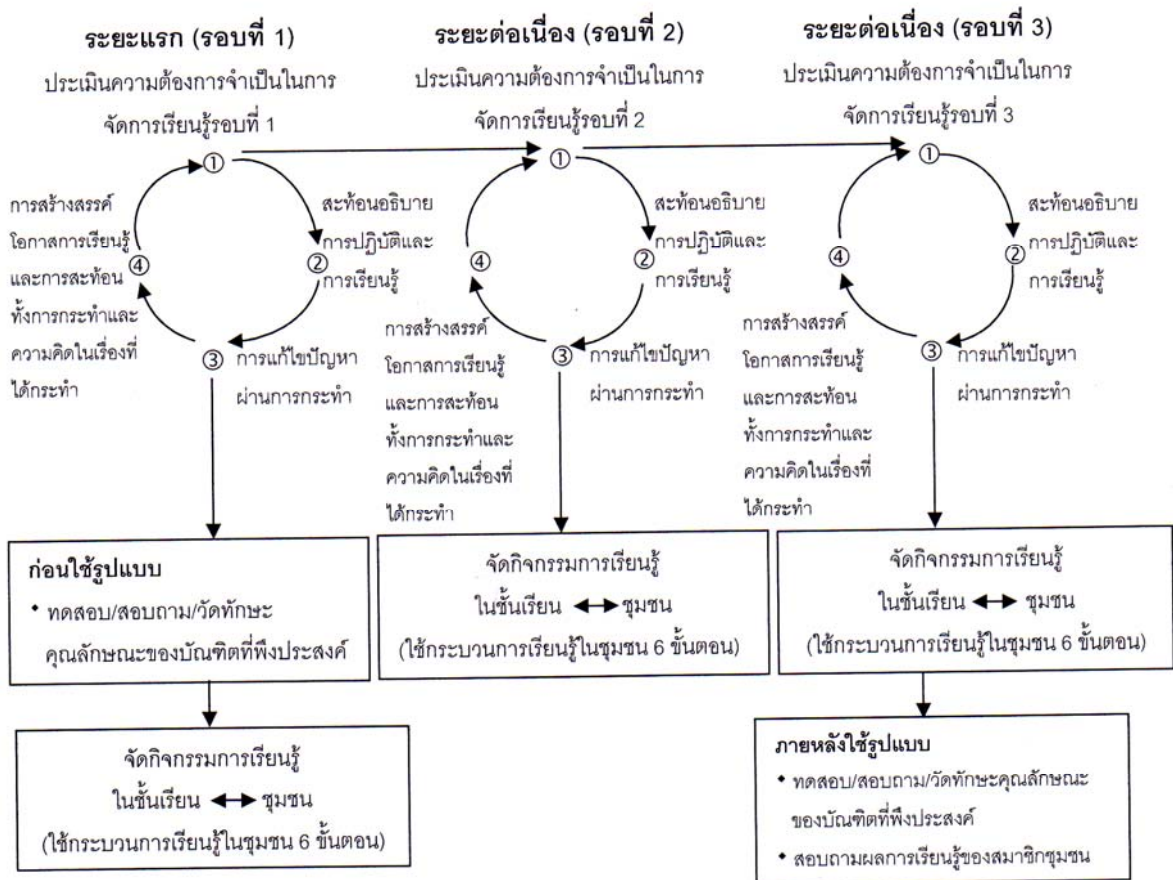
ระยะแรก (รอบที่ 1)

ประเมินความต้องการจำเป็นในการจัดการเรียนรู้รอบที่ 1

①

สะท้อนอธิบายการปฏิบัติและการเรียนรู้ ②

③ การแก้ไขปัญหาผ่านการกระทำ

④ การสร้างสรรค์โอกาสการเรียนรู้และการสะท้อนทั้งการกระทำและความคิดในเรื่องที่ได้กระทำ

ก่อนใช้รูปแบบ
• ทดสอบ/สอบถาม/วัดทักษะ คุณลักษณะของบัณฑิตที่พึงประสงค์

จัดกิจกรรมการเรียนรู้ ในชั้นเรียน ↔ ชุมชน (ใช้กระบวนการเรียนรู้ในชุมชน 6 ขั้นตอน)

ระยะต่อเนื่อง (รอบที่ 2)

ประเมินความต้องการจำเป็นในการจัดการเรียนรู้รอบที่ 2

①

สะท้อนอธิบายการปฏิบัติและการเรียนรู้ ②

③ การแก้ไขปัญหาผ่านการกระทำ

④ การสร้างสรรค์โอกาสการเรียนรู้และการสะท้อนทั้งการกระทำและความคิดในเรื่องที่ได้กระทำ

จัดกิจกรรมการเรียนรู้ ในชั้นเรียน ↔ ชุมชน (ใช้กระบวนการเรียนรู้ในชุมชน 6 ขั้นตอน)

ระยะต่อเนื่อง (รอบที่ 3)

ประเมินความต้องการจำเป็นในการจัดการเรียนรู้รอบที่ 3

①

สะท้อนอธิบายการปฏิบัติและการเรียนรู้ ②

③ การแก้ไขปัญหาผ่านการกระทำ

④ การสร้างสรรค์โอกาสการเรียนรู้และการสะท้อนทั้งการกระทำและความคิดในเรื่องที่ได้กระทำ

จัดกิจกรรมการเรียนรู้ ในชั้นเรียน ↔ ชุมชน (ใช้กระบวนการเรียนรู้ในชุมชน 6 ขั้นตอน)

ภายหลังใช้รูปแบบ
• ทดสอบ/สอบถาม/วัดทักษะคุณลักษณะของบัณฑิตที่พึงประสงค์
• สอบถามผลการเรียนรู้ของสมาชิกชุมชน